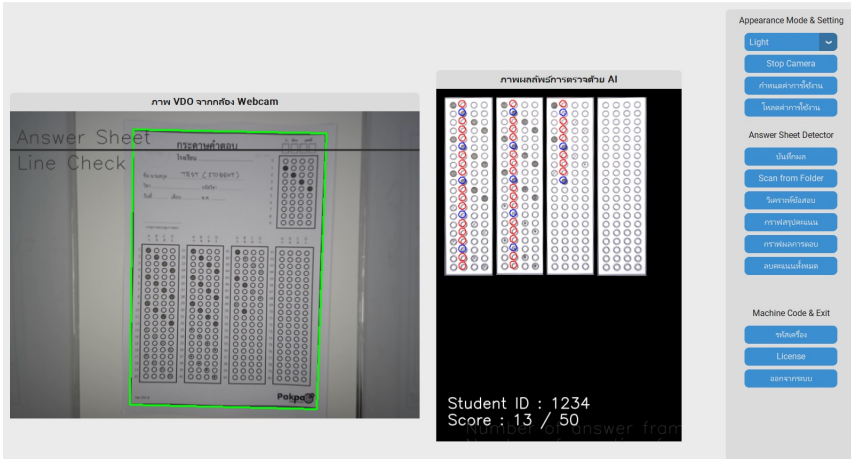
ภาพ VDO จากกล้อง Webcam

Answer Sheet
Line Check

กระดาษคำตอบ

Pakpo

ภาพผลลัพธ์การตรวจด้วย AI

Student ID : 1234
Score : 13 / 50
Number of answer fram

Appearance Mode & Setting

Light

Stop Camera

กำหนดค่าการใช้งาน

โหลดค่าการใช้งาน

Answer Sheet Detector

บันทึกผล

Scan from Folder

วิเคราะห์ข้อสอบ

กราฟสรุปคะแนน

กราฟผลการสอบ

ลบคะแนนทั้งหมด

Machine Code & Exit

รหัสเครื่อง

License

ออกจากระบบ